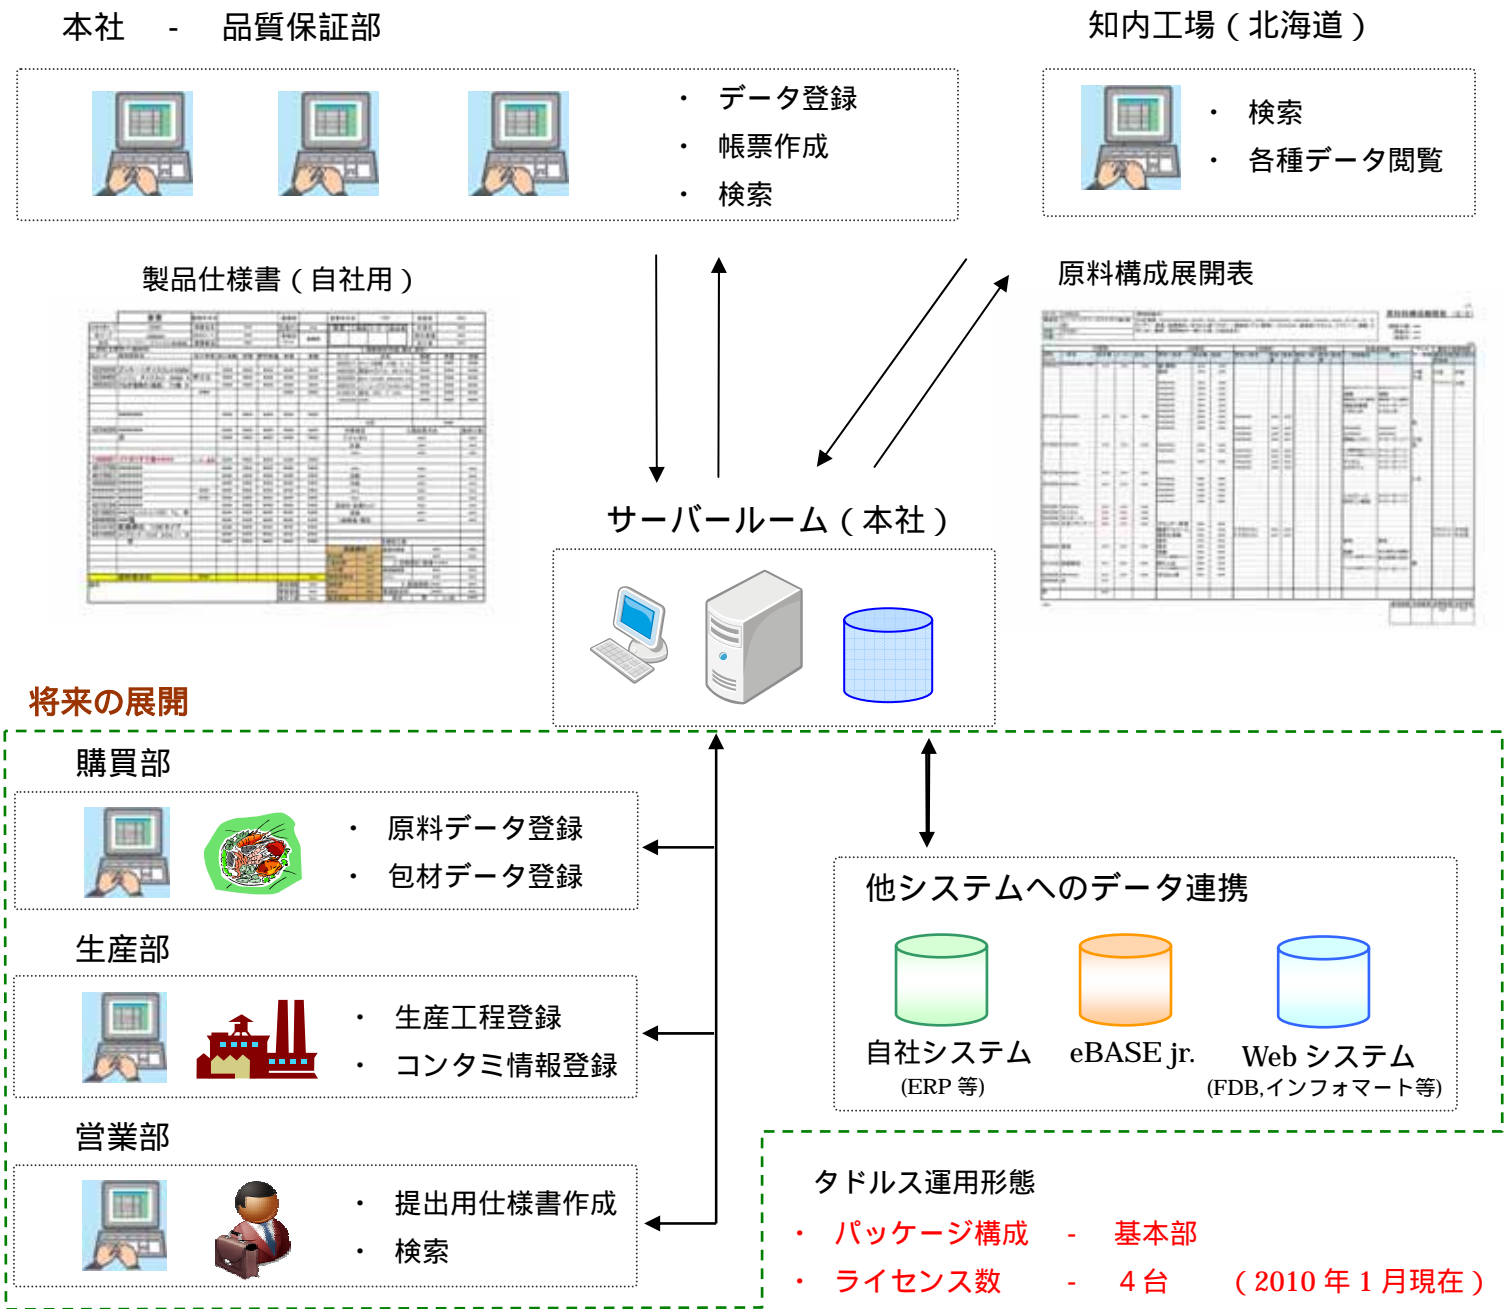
本社　-　品質保証部

・ データ登録
・ 帳票作成
・ 検索

知内工場（北海道）

・ 検索
・ 各種データ閲覧

製品仕様書（自社用）

原料構成展開表

サーバールーム（本社）

将来の展開

購買部

・ 原料データ登録
・ 包材データ登録

生産部

・ 生産工程登録
・ コンタミ情報登録

営業部

・ 提出用仕様書作成
・ 検索

他システムへのデータ連携

自社システム
(ERP 等)

eBASE jr.

Web システム
(FDB,インフォマート等)

タドルス運用形態
・ パッケージ構成　-　基本部
・ ライセンス数　-　４台　（2010 年 1 月現在）